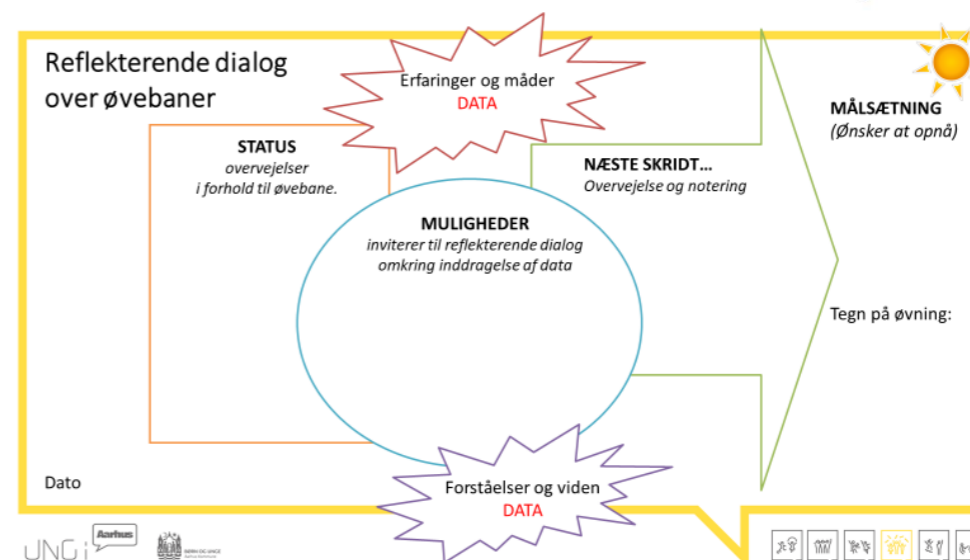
Reflekterende dialog over øvebaner

Erfaringer og måder
DATA

STATUS
*overvejelser i forhold til øvebane.*

NÆSTE SKRIDT…
*Overvejelse og notering*

MÅLSÆTNING
*(Ønsker at opnå)*

MULIGHEDER
*inviterer til reflekterende dialog omkring inddragelse af data*

Tegn på øvning:

Dato

Forståelser og viden
DATA

UNG i Aarhus